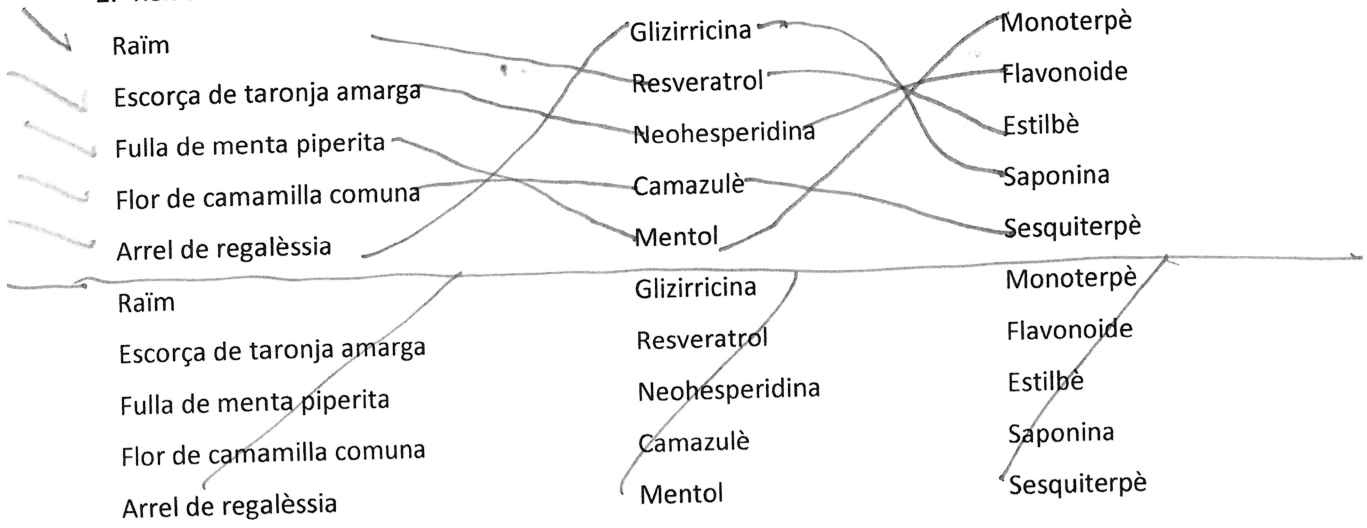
Raïm
Escorça de taronja amarga
Fulla de menta piperita
Flor de camamilla comuna
Arrel de regalèssia

Glizirricina
Resveratrol
Neohesperidina
Camazulè
Mentol

Monoterpè
Flavonoide
Estilbè
Saponina
Sesquiterpè

Raïm
Escorça de taronja amarga
Fulla de menta piperita
Flor de camamilla comuna
Arrel de regalèssia

Glizirricina
Resveratrol
Neohesperidina
Camazulè
Mentol

Monoterpè
Flavonoide
Estilbè
Saponina
Sesquiterpè